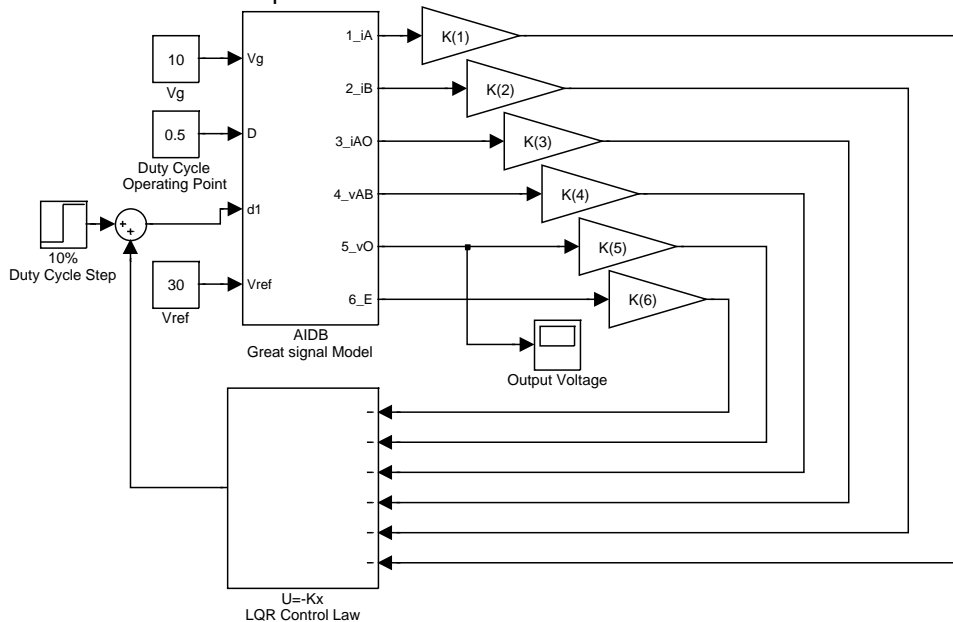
10
Vg

0.5
Duty Cycle
Operating Point

10%
Duty Cycle Step

+
+

30
Vref

Vg
D
d1
Vref

1_iA
2_iB
3_iAO
4_vAB
5_vO
6_E

AIDB
Great signal Model

K(1)
K(2)
K(3)
K(4)
K(5)
K(6)

Output Voltage

-
-
-
-
-
-

U=-Kx
LQR Control Law